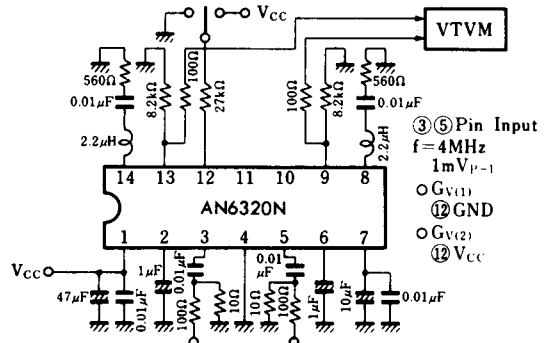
$V_{CC}$

VTVM

560Ω
0.01μF
2.2μH
8.2kΩ
100Ω
27kΩ
100Ω
8.2kΩ
560Ω
0.01μF
2.2μH

③⑤Pin Input
f = 4MHz
$1mV_{P-P}$
○$G_{V(1)}$
⑫GND
○$G_{V(2)}$
⑫$V_{CC}$

14 13 12 11 10 9 8

AN6320N

1 2 3 4 5 6 7

$V_{CC}$
47μF
0.01μF
1μF
0.01μF
100Ω
10Ω
0.01μF
10Ω
100Ω
1μF
10μF
0.01μF